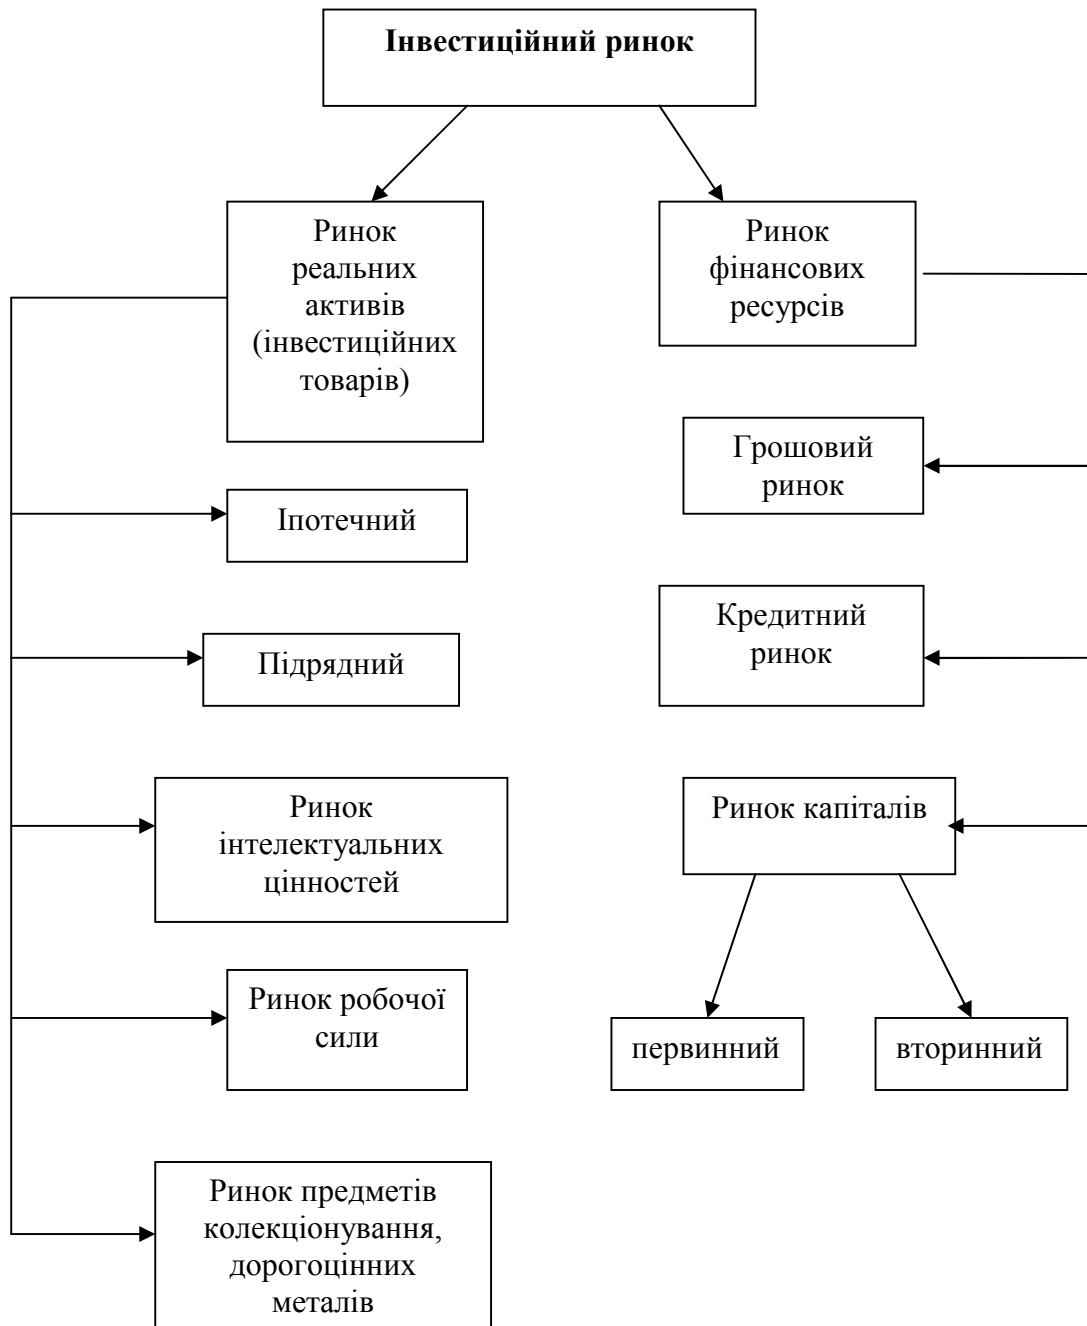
**Інвестиційний ринок**

Ринок реальних активів (інвестиційних товарів)

Ринок фінансових ресурсів

Іпотечний

Підрядний

Ринок інтелектуальних цінностей

Ринок робочої сили

Ринок предметів колекціонування, дорогоцінних металів

Грошовий ринок

Кредитний ринок

Ринок капіталів

первинний

вторинний